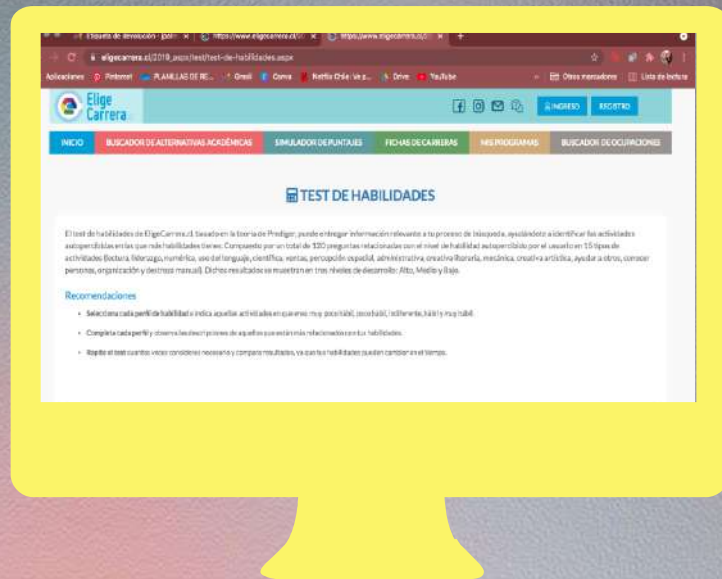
Etiqueta de devolución - Jodi | https://www.eligecarrera.cl/ | https://www.eligecarrera.cl/

eligecarrera.cl/2019_aspx/test/test-de-habilidades.aspx

Aplicaciones Pinterest PLANILLAS DE RE... Gmail Canva Netflix Chile: Ve p... Drive YouTube Otros marcadores Lista de lectura

Elige Carrera

INGRESO REGISTRO

INICIO BUSCADOR DE ALTERNATIVAS ACADÉMICAS SIMULADOR DE PUNTAJES FICHAS DE CARRERAS MIS PROGRAMAS BUSCADOR DE OCUPACIONES

TEST DE HABILIDADES

El test de habilidades de EligeCarrera.cl, basado en la teoría de Prediger, puede entregar información relevante a tu proceso de búsqueda, ayudándote a identificar las actividades autopercibidas en las que más habilidades tienes. Compuesto por un total de 120 preguntas relacionadas con el nivel de habilidad autopercibido por el usuario en 15 tipos de actividades (lectura, liderazgo, numérica, uso del lenguaje, científica, ventas, percepción espacial, administrativa, creativa literaria, mecánica, creativa artística, ayudar a otros, conocer personas, organización y destreza manual). Dichos resultados se muestran en tres niveles de desarrollo: Alto, Medio y Bajo.

Recomendaciones

• Selecciona cada perfil de habilidad e indica aquellas actividades en que eres muy poco hábil, poco hábil, indiferente, hábil y muy hábil.

• Completa cada perfil y observa las descripciones de aquellos que están más relacionados con tus habilidades.

• Repite el test cuantas veces consideres necesario y compara resultados, ya que tus habilidades pueden cambiar en el tiempo.